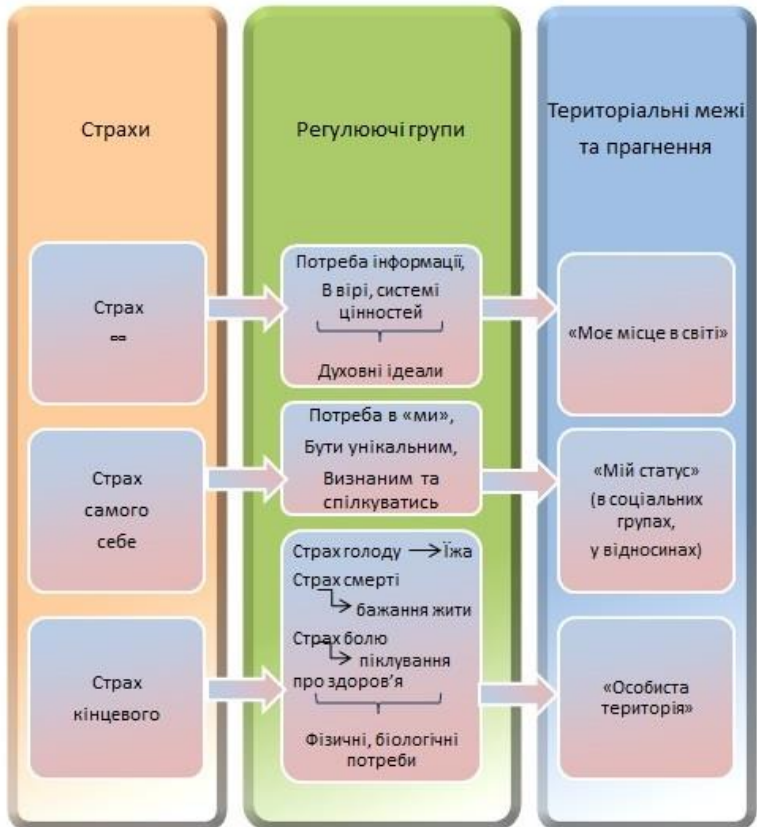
Страхи

Регулюючі групи

Територіальні межі та прагнення

Страх $\infty$

Потреба інформації, В вірі, системі цінностей

Духовні ідеали

«Моє місце в світі»

Страх самого себе

Потреба в «ми», Бути унікальним, Визнаним та спілкуватись

«Мій статус» (в соціальних групах, у відносинах)

Страх кінцевого

Страх голоду → Їжа
Страх смерті → бажання жити
Страх болю → піклування про здоров'я

Фізичні, біологічні потреби

«Особиста територія»